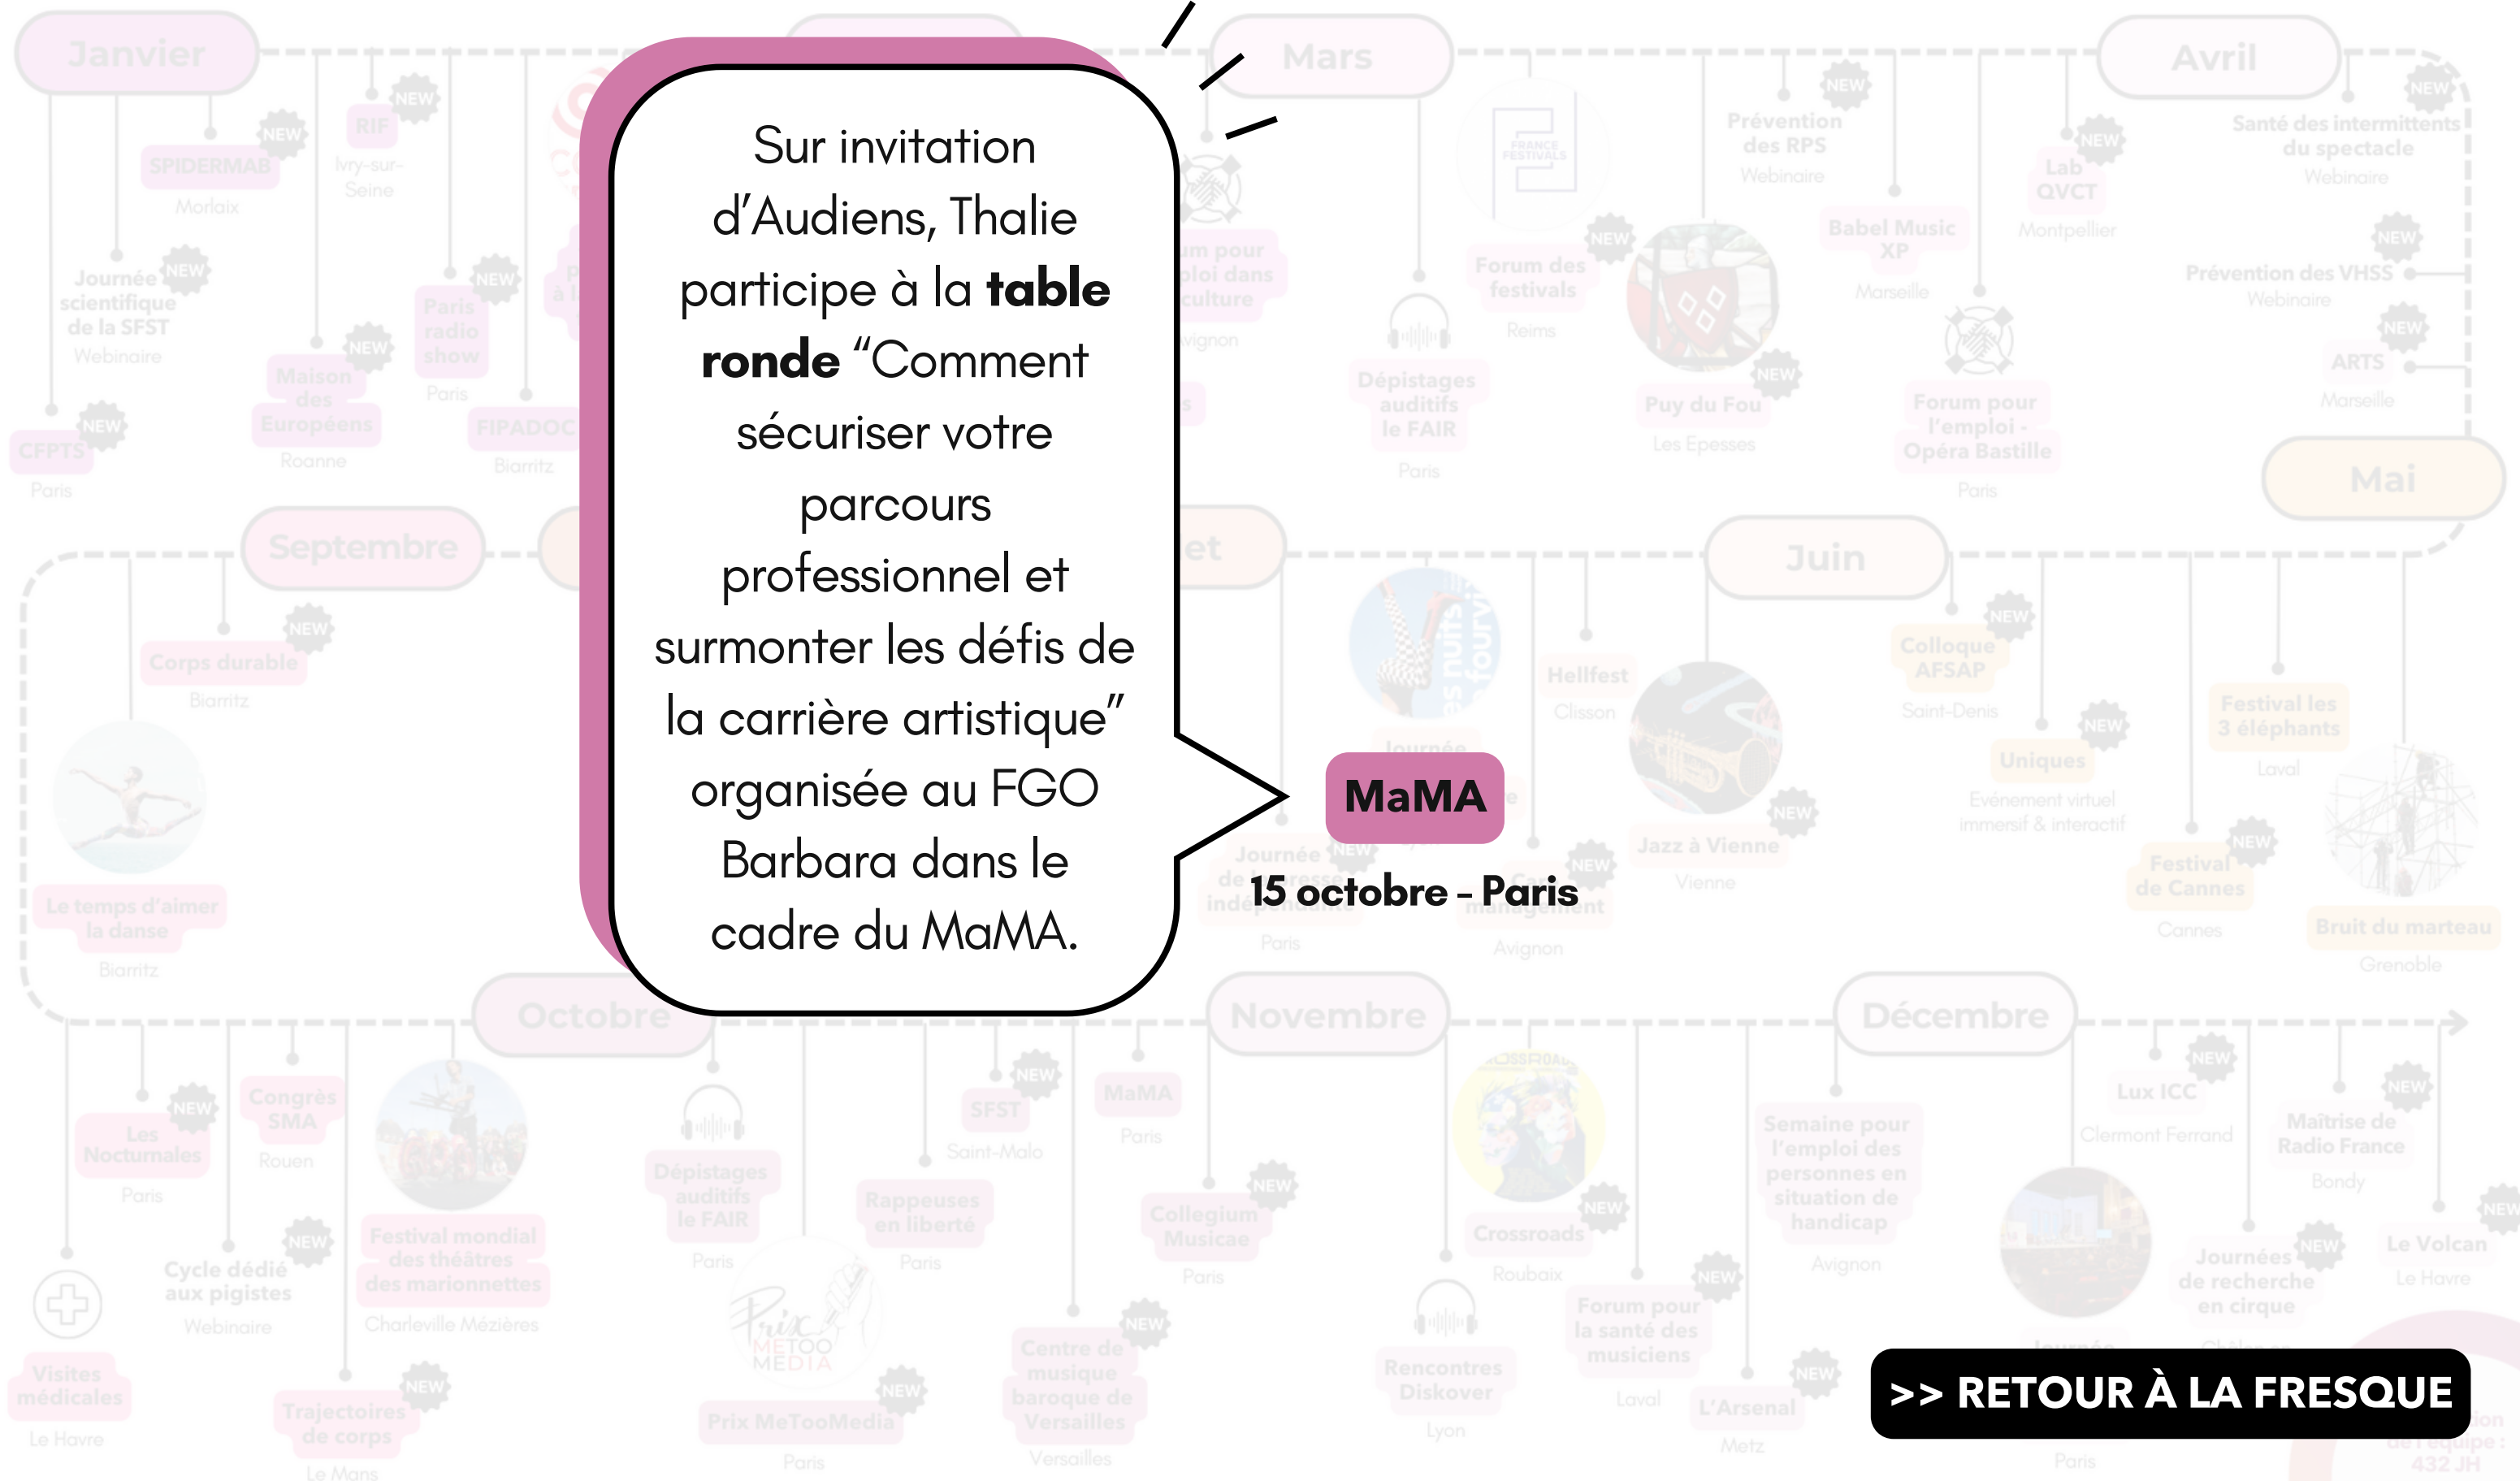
Sur invitation d'Audiens, Thalie participe à la **table ronde** "Comment sécuriser votre parcours professionnel et surmonter les défis de la carrière artistique" organisée au FGO Barbara dans le cadre du MaMA.

MaMA

15 octobre - Paris

>> RETOUR À LA FRESQUE